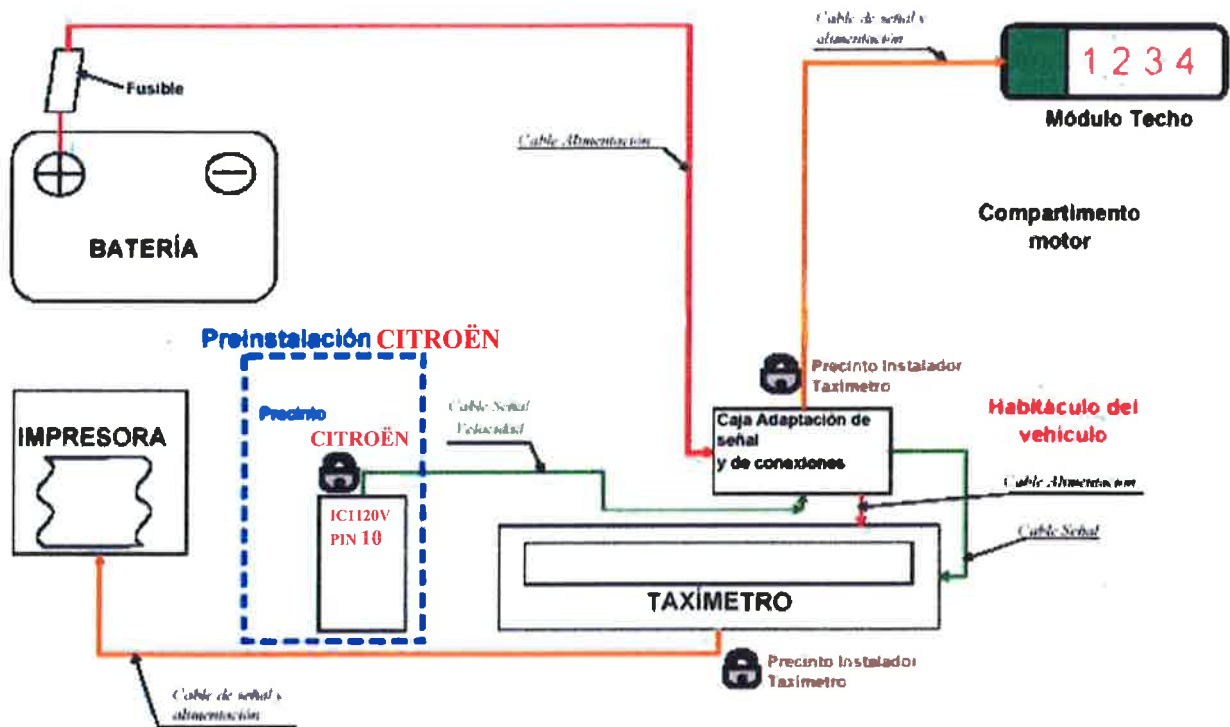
Cable de señal y alimentación

1 2 3 4

Módulo Techo

Fusible

Cable Alimentación

BATERÍA

Compartimento motor

Preinstalación CITROËN

Precinto Instalador Taxímetro

Habitáculo del vehículo

IMPRESORA

Precinto

CITROËN

Cable Señal Velocidad

Caja Adaptación de señal y de conexiones

Cable Alimentación

IC1120V PIN 10

Cable Señal

TAXÍMETRO

Precinto Instalador Taxímetro

Cable de señal y alimentación